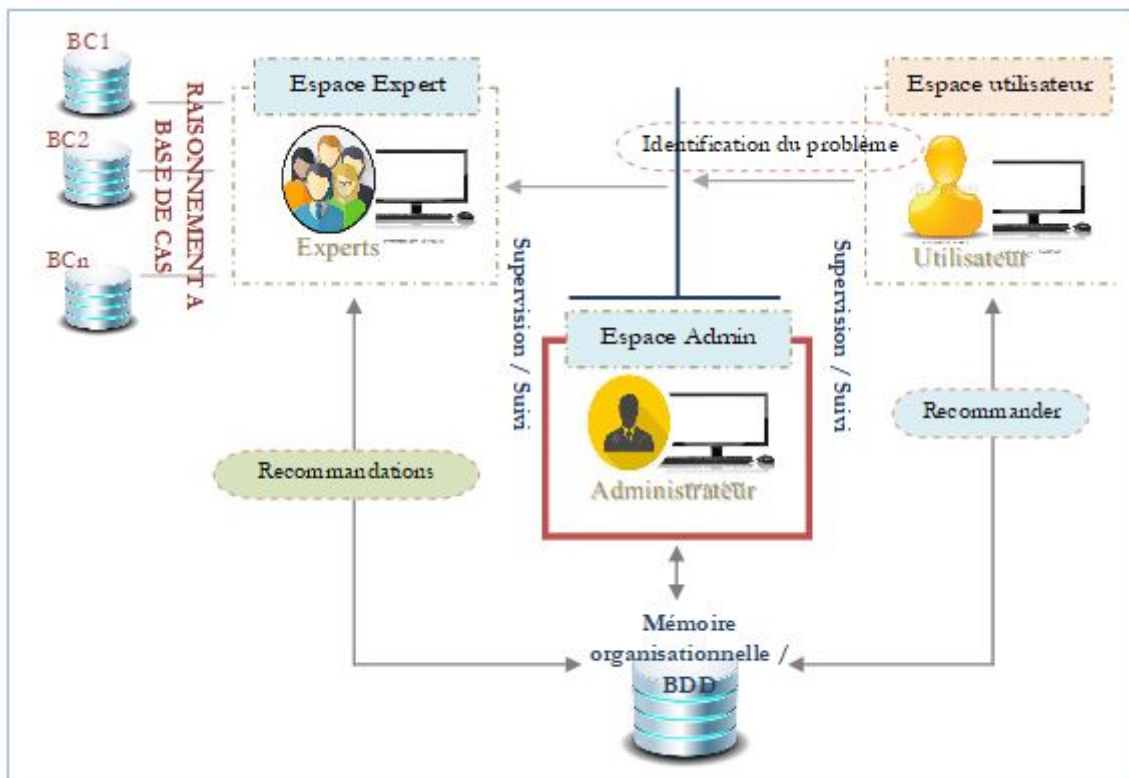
BC1

BC2

BCn

RAISONNEMENT A BASE DE CAS

Espace Expert

Experts

Identification du problème

Espace utilisateur

Utilisateur

Supervision / Suivi

Supervision / Suivi

Espace Admin

Administrateur

Recommandations

Recommander

Mémoire organisationnelle / BDD